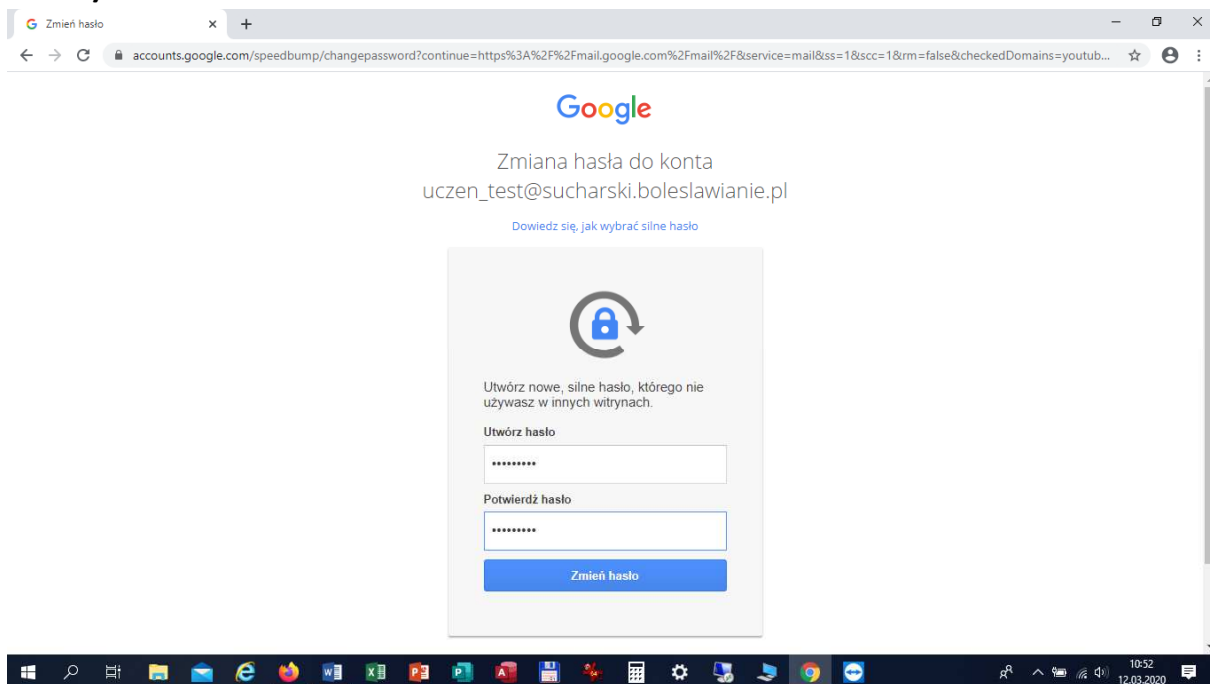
Zmień hasło

accounts.google.com/speedbump/changepassword?continue=https%3A%2F%2Fmail.google.com%2Fmail%2F&service=mail&ss=1&scc=1&rm=false&checkedDomains=youtub...

Google

Zmiana hasła do konta
uczen_test@sucharski.boleslawianie.pl

Dowiedz się, jak wybrać silne hasło

Utwórz nowe, silne hasło, którego nie używasz w innych witrynach.

Utwórz hasło

•••••••••

Potwierdź hasło

•••••••••

Zmień hasło

10:52
12.03.2020